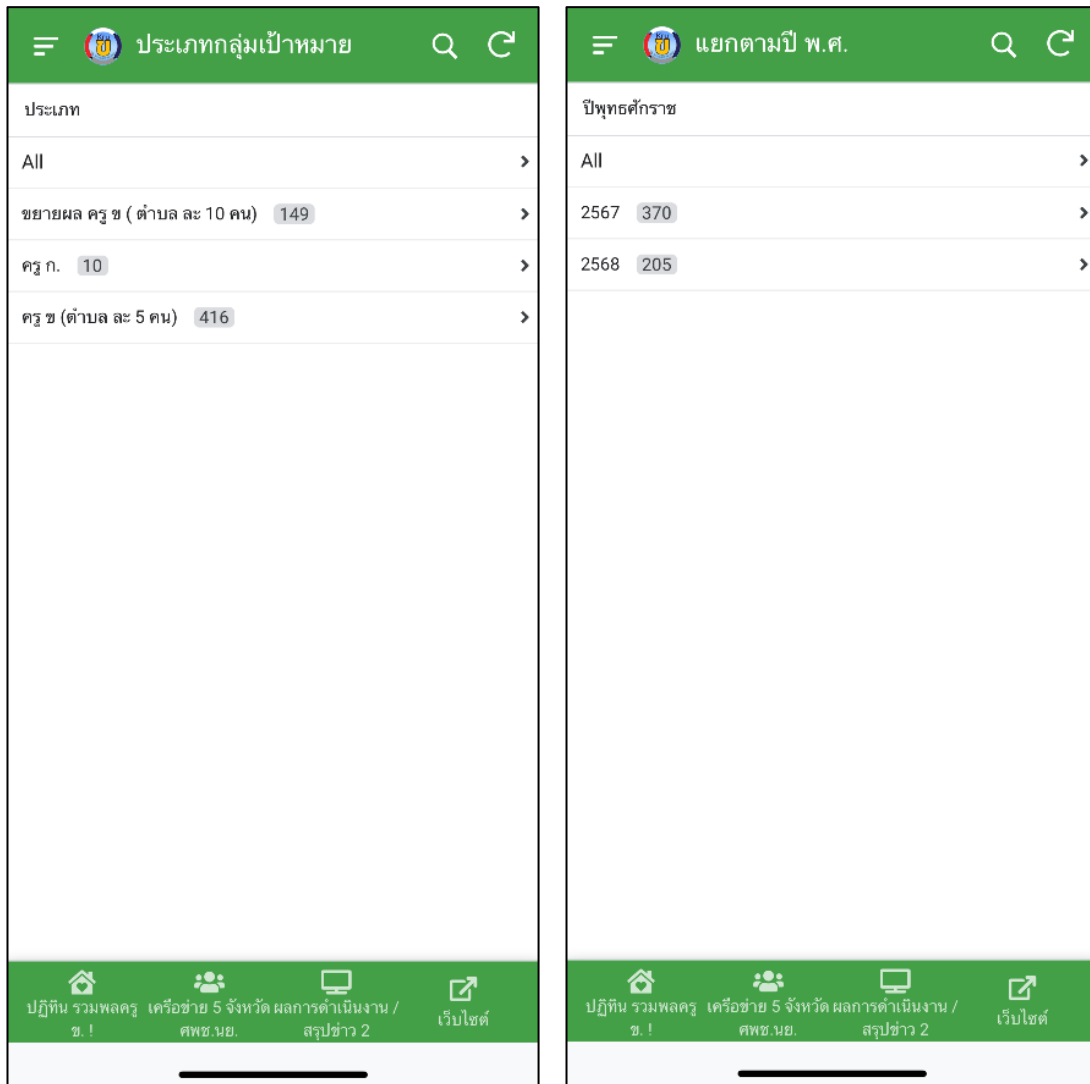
ประเภทกลุ่มเป้าหมาย

ประเภท

All

ขยายผล ครู ข ( ตำบล ละ 10 คน) 149

ครู ก. 10

ครู ข (ตำบล ละ 5 คน) 416

ปฏิทิน รวมพลครู ข. !
เครือข่าย 5 จังหวัด ศพช.นย.
ผลการดำเนินงาน / สรุปข่าว 2
เว็บไซต์

แยกตามปี พ.ศ.

ปีพุทธศักราช

All

2567 370

2568 205

ปฏิทิน รวมพลครู ข. !
เครือข่าย 5 จังหวัด ศพช.นย.
ผลการดำเนินงาน / สรุปข่าว 2
เว็บไซต์